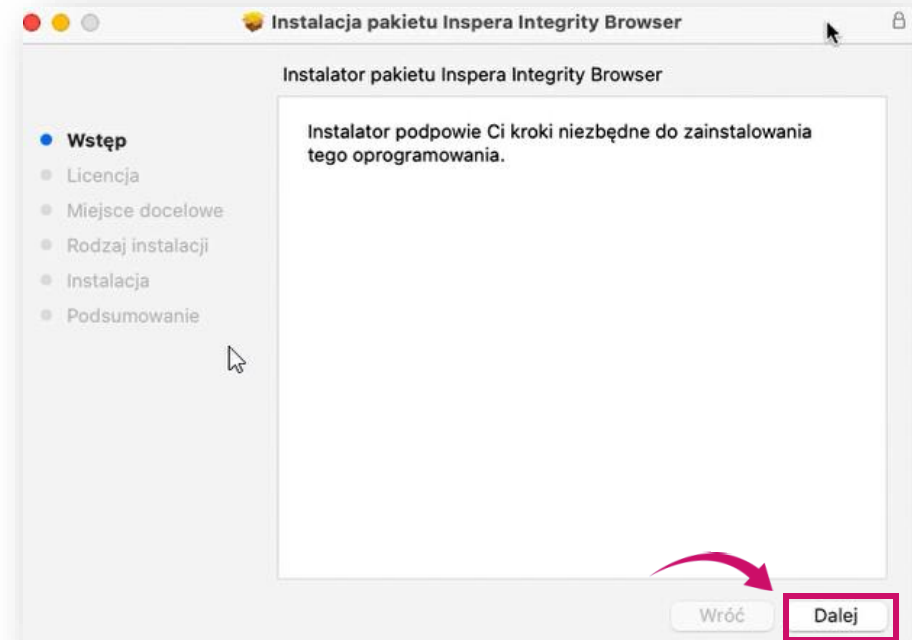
Instalacja pakietu Inspera Integrity Browser

Instalator pakietu Inspera Integrity Browser

Wstęp
Licencja
Miejsce docelowe
Rodzaj instalacji
Instalacja
Podsumowanie

Instalator podpowie Ci kroki niezbędne do zainstalowania tego oprogramowania.

Wróć
Dalej